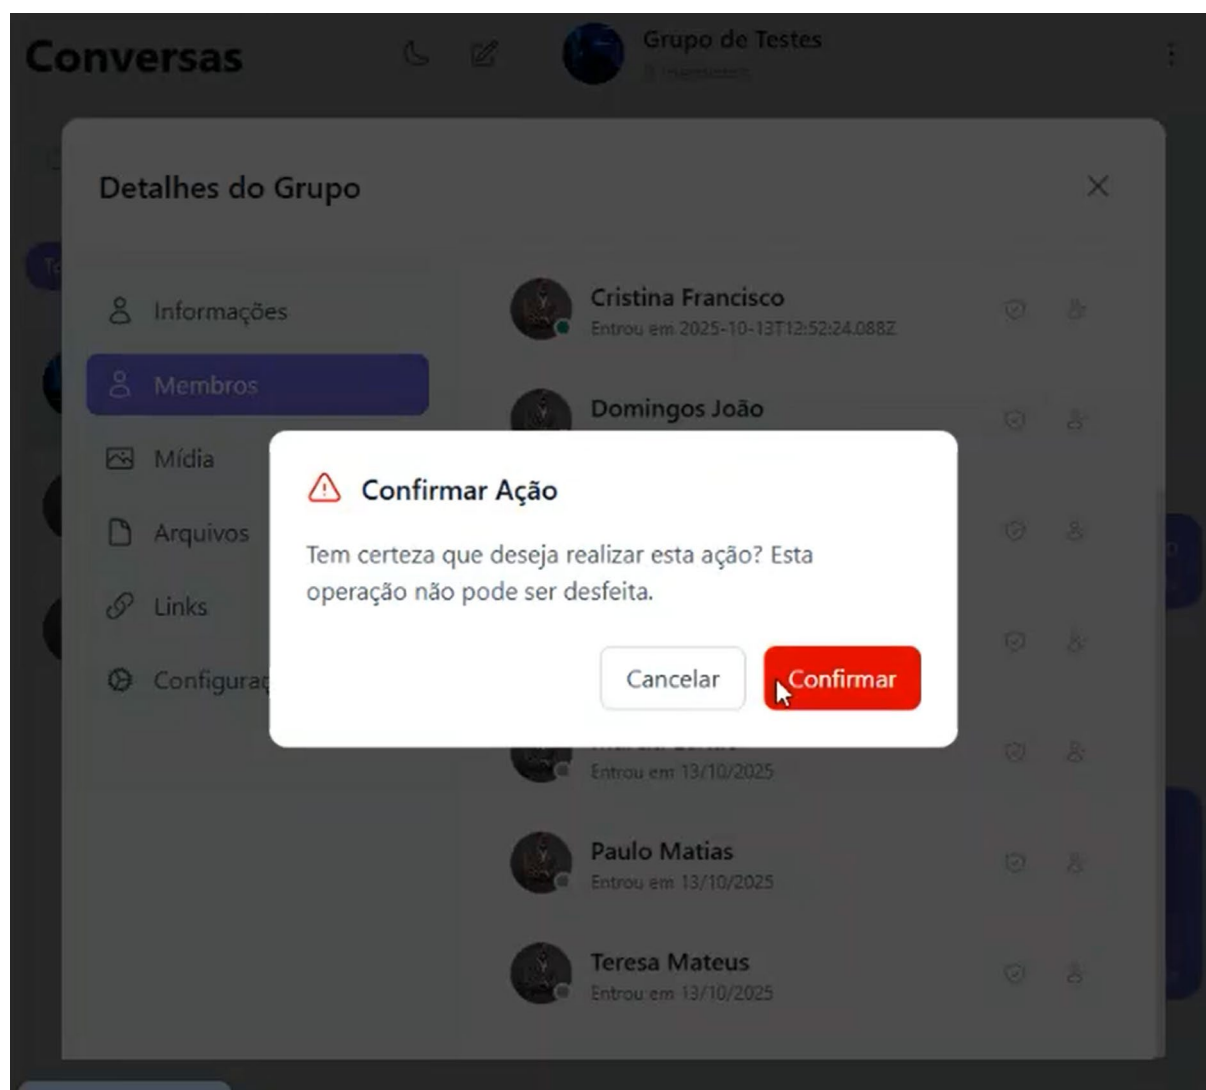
Conversas

Grupo de Testes
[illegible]

Detalhes do Grupo

×

Informações

Membros

Mídia

Arquivos

Links

Configura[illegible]

Cristina Francisco
Entrou em 2025-10-13T12:52:24.088Z

Domingos João

Confirmar Ação

Tem certeza que deseja realizar esta ação? Esta operação não pode ser desfeita.

Cancelar

Confirmar

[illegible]
Entrou em 13/10/2025

Paulo Matias
Entrou em 13/10/2025

Teresa Mateus
Entrou em 13/10/2025